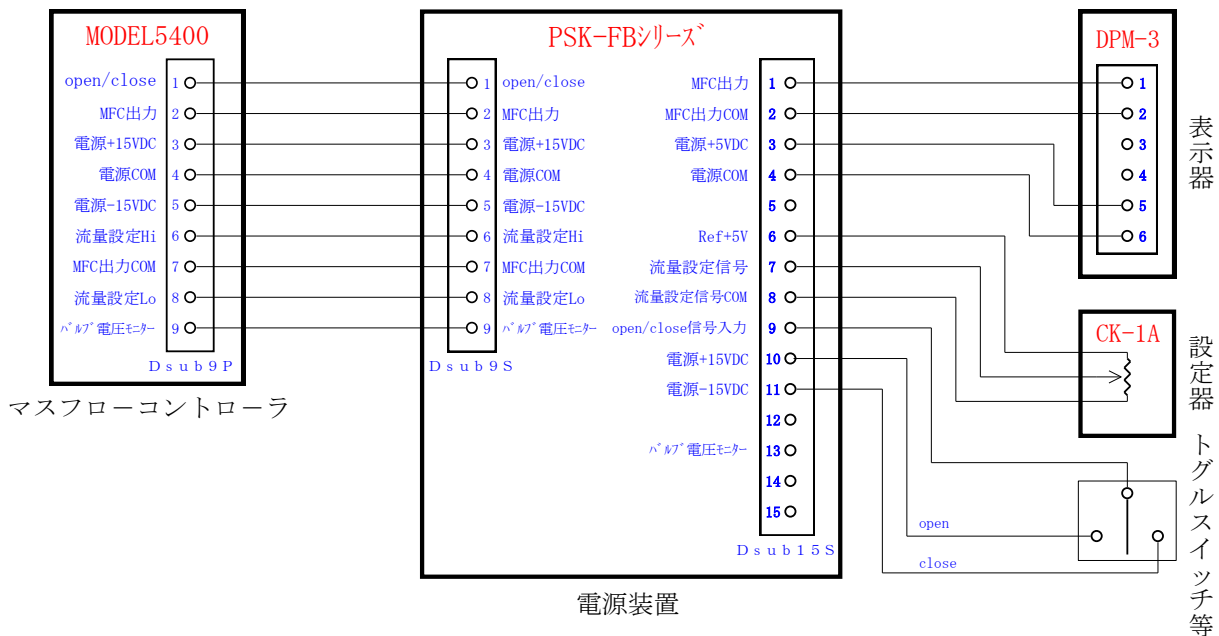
MODEL5400

open/close 1
MFC出力 2
電源+15VDC 3
電源COM 4
電源-15VDC 5
流量設定Hi 6
MFC出力COM 7
流量設定Lo 8
ﾊﾞﾙﾌﾞ電圧ﾓﾆﾀｰ 9

Dsub9P

マスフローコントローラ

PSK-FBｼﾘｰｽﾞ

1 open/close
2 MFC出力
3 電源+15VDC
4 電源COM
5 電源-15VDC
6 流量設定Hi
7 MFC出力COM
8 流量設定Lo
9 ﾊﾞﾙﾌﾞ電圧ﾓﾆﾀｰ

Dsub9S

MFC出力 1
MFC出力COM 2
電源+5VDC 3
電源COM 4
5
Ref+5V 6
流量設定信号 7
流量設定信号COM 8
open/close信号入力 9
電源+15VDC 10
電源-15VDC 11
12
ﾊﾞﾙﾌﾞ電圧ﾓﾆﾀｰ 13
14
15

Dsub15S

電源装置

DPM-3
1
2
3
4
5
6

表示器

CK-1A

設定器

open
close

トグルスイッチ等